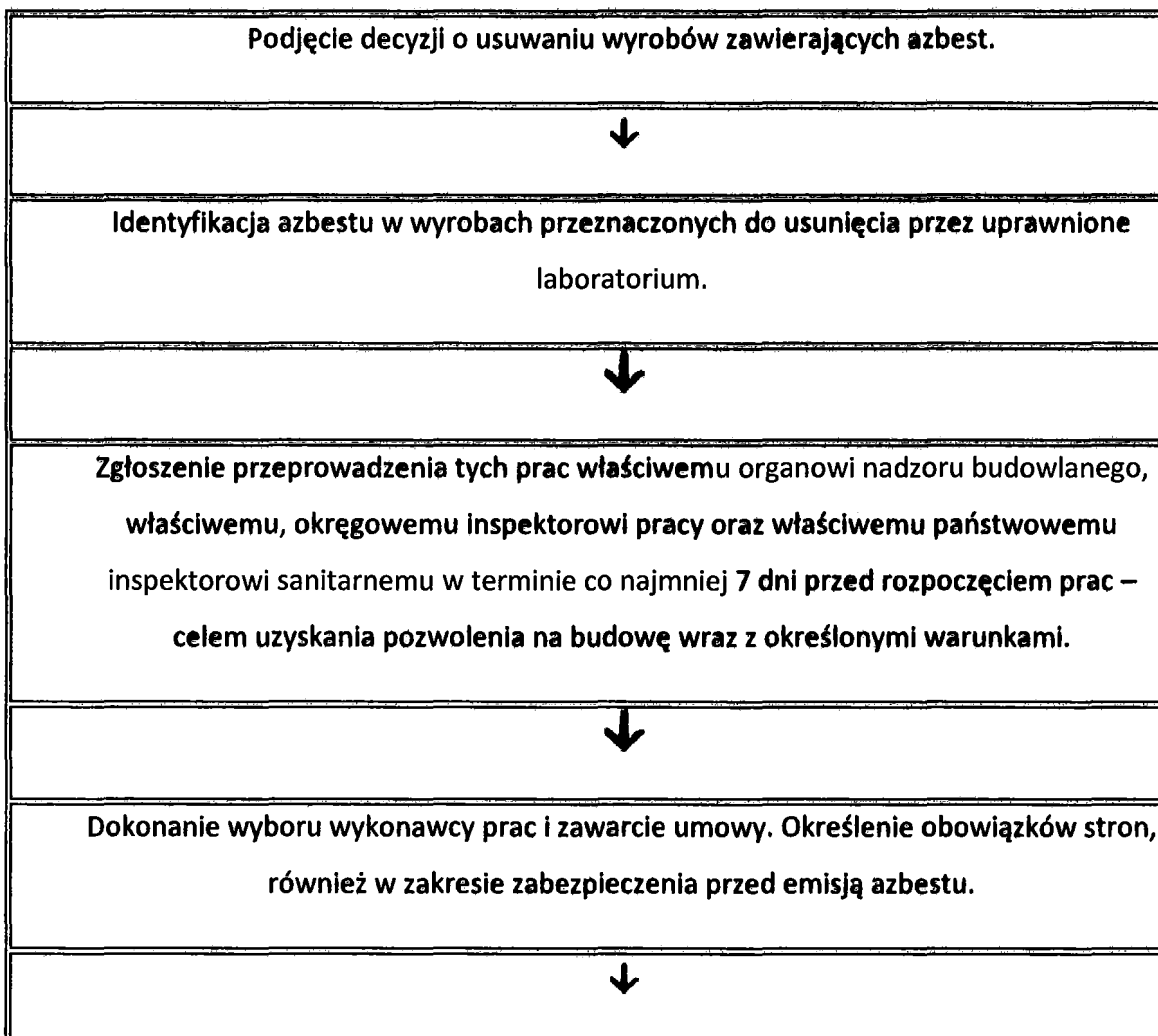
Podjęcie decyzji o usuwaniu wyrobów zawierających azbest.

↓

Identyfikacja azbestu w wyrobach przeznaczonych do usunięcia przez uprawnione laboratorium.

↓

Zgłoszenie przeprowadzenia tych prac właściwemu organowi nadzoru budowlanego, właściwemu, okręgowemu inspektorowi pracy oraz właściwemu państwowemu inspektorowi sanitarnemu w terminie co najmniej 7 dni przed rozpoczęciem prac – celem uzyskania pozwolenia na budowę wraz z określonymi warunkami.

↓

Dokonanie wyboru wykonawcy prac i zawarcie umowy. Określenie obowiązków stron, również w zakresie zabezpieczenia przed emisją azbestu.

↓